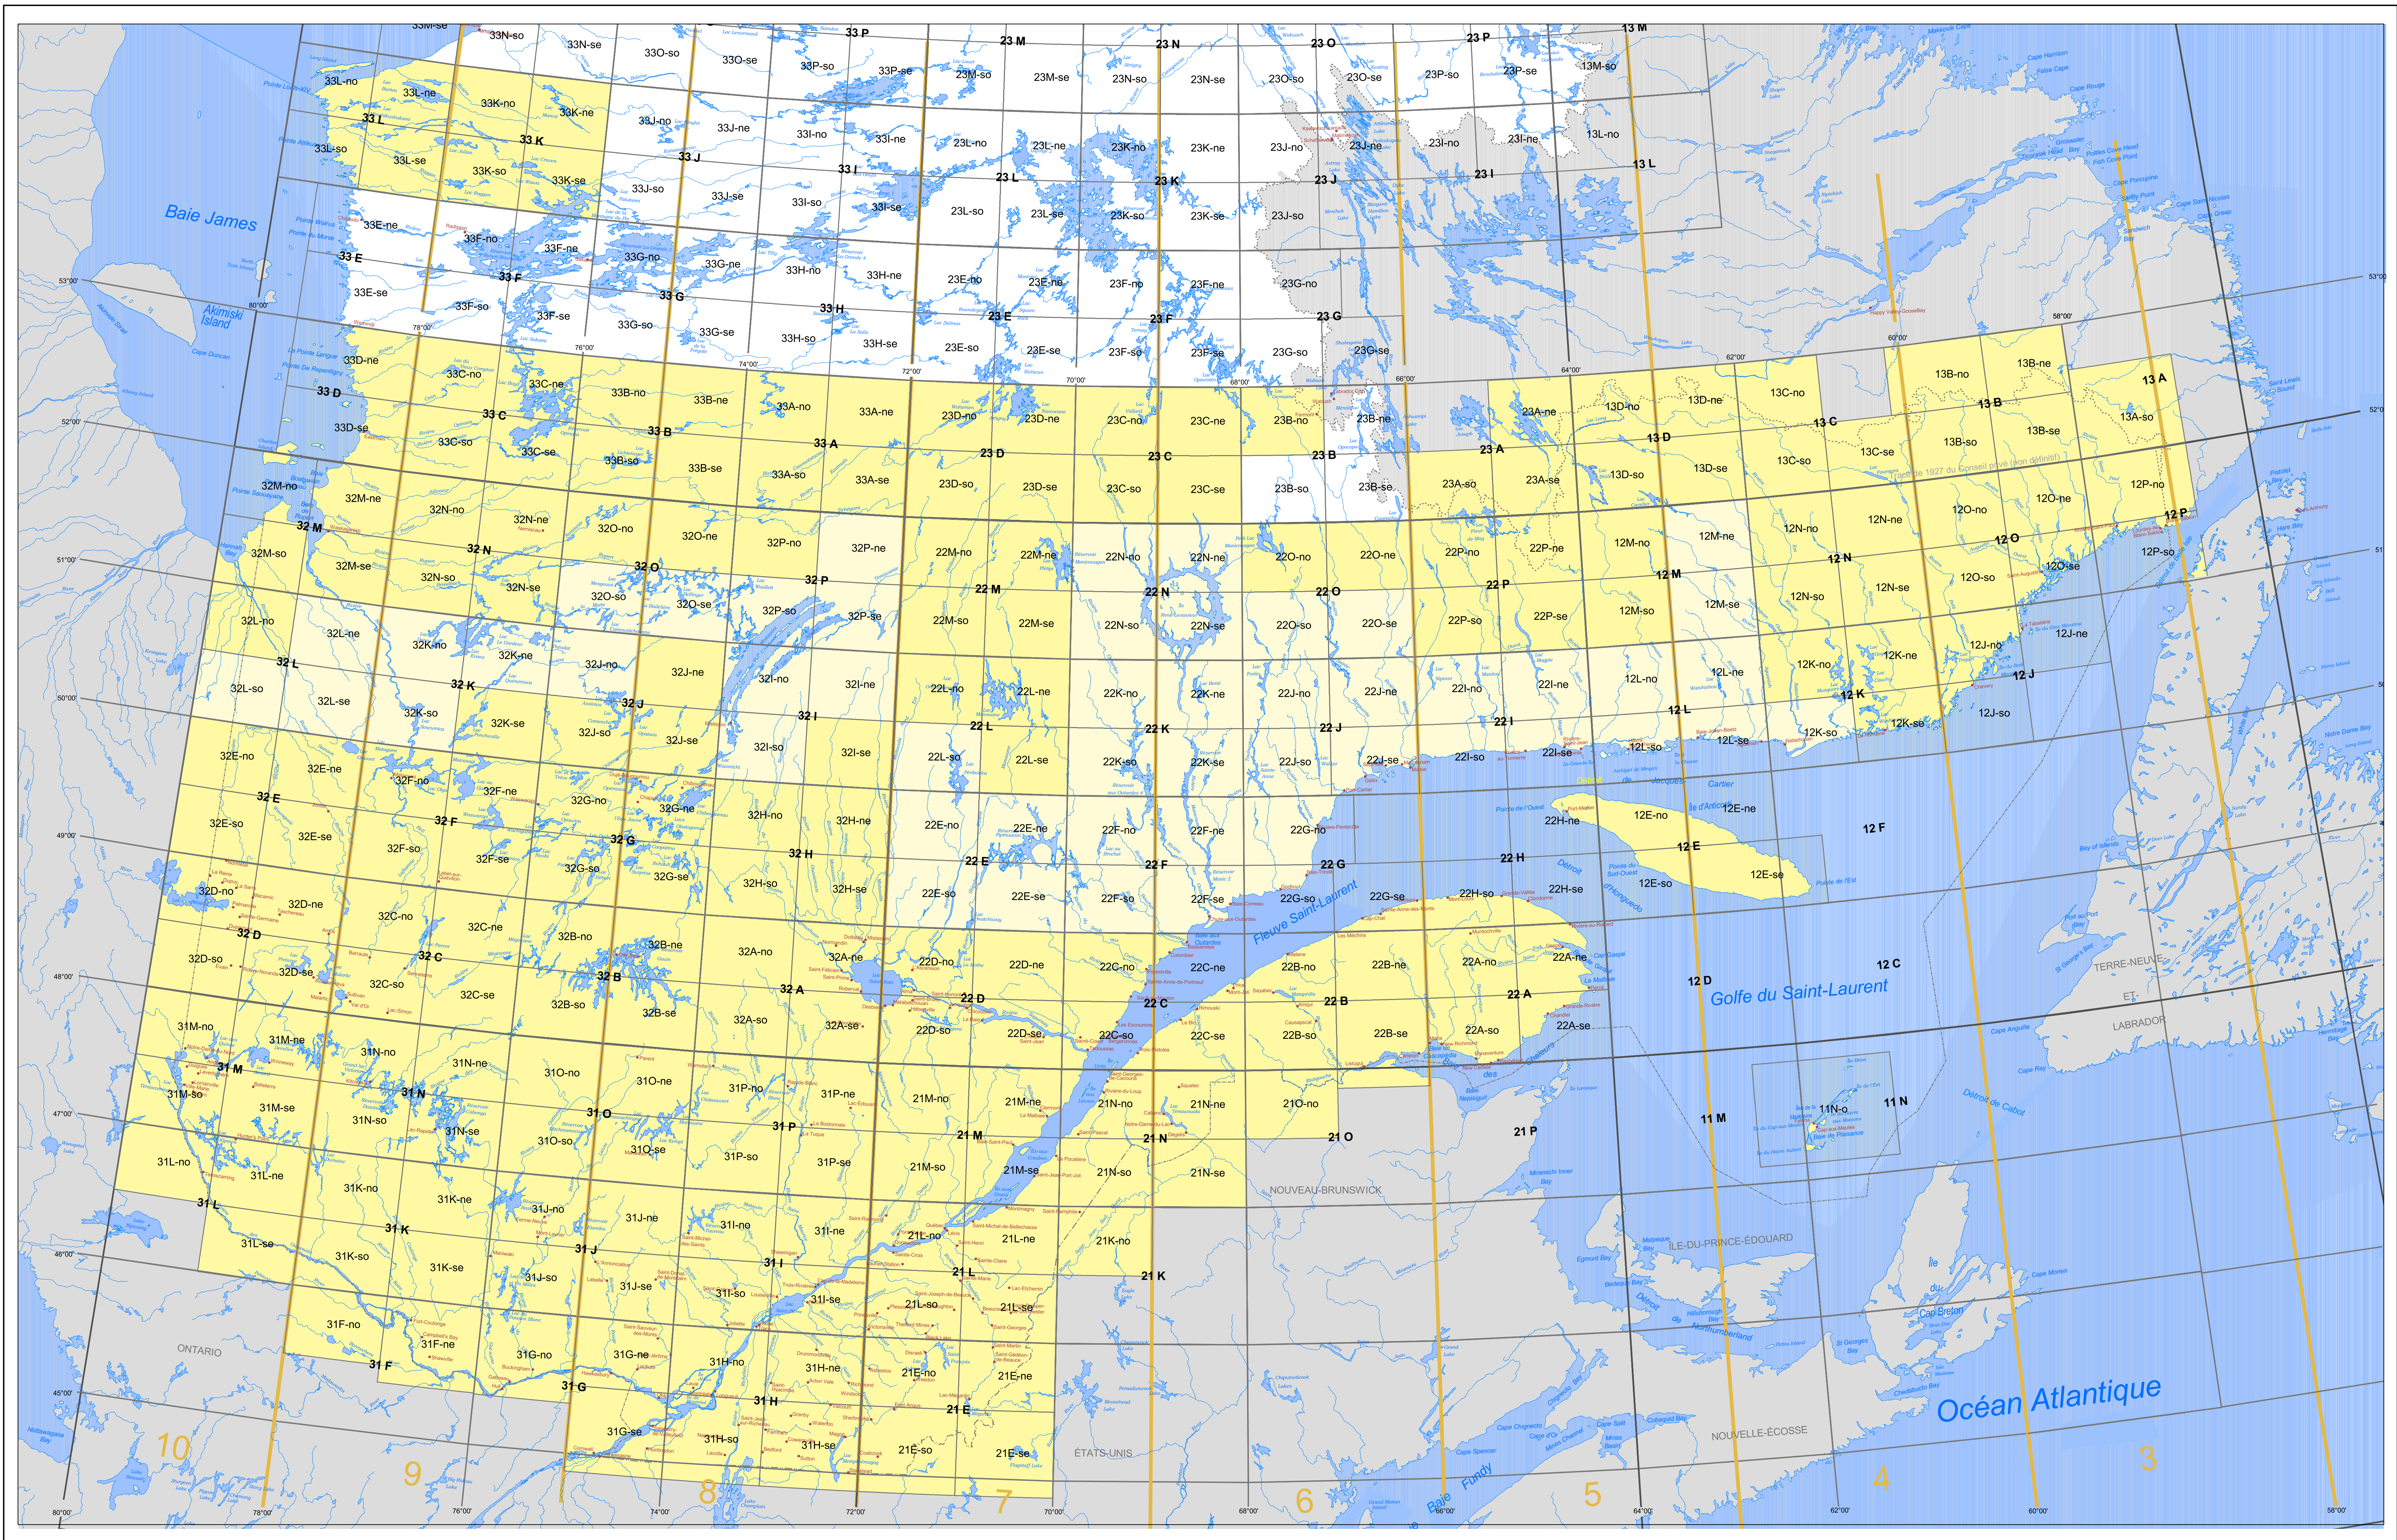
33M-se 33N-so 33N-se 33O-so 33O-se 33 P 33P-so 33P-se 23 M 23M-so 23M-se 23 N 23N-so 23N-se 23 O 23O-so 23O-se 23 P 23P-so 23P-se 13 M 13M-so

33L-no 33L-ne 33K-no 33K-ne 33J-no 33J-ne 33I-no 33I-ne 23L-no 23L-ne 23K-no 23K-ne 23J-no 23J-ne 23I-no 23I-ne 13L-no

33 L 33 K 33 J 33 I 23 L 23 K 23 J 23 I 13 L

33L-so 33L-se 33K-so 33K-se 33J-so 33J-se 33I-so 33I-se 23L-so 23L-se 23K-so 23K-se 23J-so

Baie James

33E-ne 33F-no 33F-ne 33G-no 33G-ne 33H-no 33H-ne 23E-no 23E-ne 23F-no 23F-ne 23G-no

33 E 33 F 33 G 33 H 23 E 23 F 23 G

33E-se 33F-so 33F-se 33G-so 33G-se 33H-so 33H-se 23E-so 23E-se 23F-so 23F-se 23G-so 23G-se

Akimiski Island

33D-ne 33C-no 33C-ne 33B-no 33B-ne 33A-no 33A-ne 23D-no 23D-ne 23C-no 23C-ne 23B-no 23B-ne 23A-ne 13D-no 13D-ne 13C-no 13B-no 13B-ne 13 A

33 D 33 C 33 B 33 A 23 D 23 C 23 B 23 A 13 D 13 C 13 B 13A-so

33D-se 33C-so 33C-se 33B-so 33B-se 33A-so 33A-se 23D-so 23D-se 23C-so 23C-se 23B-so 23B-se 23A-so 23A-se 13D-so 13D-se 13C-so 13C-se 13B-so 13B-se

Frontière de 1927 du Conseil privé (non définitif)

32M-no 32M-ne 32N-no 32N-ne 32O-no 32O-ne 32P-no 32P-ne 22M-no 22M-ne 22N-no 22N-ne 22O-no 22O-ne 22P-no 22P-ne 12M-no 12M-ne 12N-no 12N-ne 12O-no 12O-ne 12P-no

32 M 32 N 32 O 32 P 22 M 22 N 22 O 22 P 12 M 12 N 12 O 12 P

32M-so 32M-se 32N-so 32N-se 32O-so 32O-se 32P-so 32P-se 22M-so 22M-se 22N-so 22N-se 22O-so 22O-se 22P-so 22P-se 12M-so 12M-se 12N-so 12N-se 12O-so 12O-se 12P-so

32L-no 32L-ne 32K-no 32K-ne 32J-no 32J-ne 32I-no 32I-ne 22L-no 22L-ne 22K-no 22K-ne 22J-no 22J-ne 22I-no 22I-ne 12L-no 12L-ne 12K-no 12K-ne 12J-no 12J-ne

32 L 32 K 32 J 32 I 22 L 22 K 22 J 22 I 12 L 12 K 12 J

32L-so 32L-se 32K-so 32K-se 32J-so 32J-se 32I-so 32I-se 22L-so 22L-se 22K-so 22K-se 22J-so 22J-se 22I-so 22I-se 12L-so 12L-se 12K-so 12K-se 12J-so

Île d'Anticosti

32E-no 32E-ne 32F-no 32F-ne 32G-no 32G-ne 32H-no 32H-ne 22E-no 22E-ne 22F-no 22F-ne 22G-no 22H-ne 12E-no 12E-ne

32 E 32 F 32 G 32 H 22 E 22 F 22 G 22 H 12 E 12 F

32E-so 32E-se 32F-so 32F-se 32G-so 32G-se 32H-so 32H-se 22E-so 22E-se 22F-so 22F-se 22G-so 22G-se 22H-so 22H-se 12E-so 12E-se

Fleuve Saint-Laurent

Détroit d'Honguedo

32D-no 32D-ne 32C-no 32C-ne 32B-no 32B-ne 32A-no 32A-ne 22D-no 22D-ne 22C-no 22C-ne 22B-no 22B-ne 22A-no 22A-ne

32 D 32 C 32 B 32 A 22 D 22 C 22 B 22 A 12 D 12 C

32D-so 32D-se 32C-so 32C-se 32B-so 32B-se 32A-so 32A-se 22D-so 22D-se 22C-so 22C-se 22B-so 22B-se 22A-so 22A-se

Golfe du Saint-Laurent

TERRE-NEUVE-ET-LABRADOR

31M-no 31M-ne 31N-no 31N-ne 31O-no 31O-ne 31P-no 31P-ne 21M-no 21M-ne 21N-no 21N-ne 21O-no

31 M 31 N 31 O 31 P 21 M 21 N 21 O 21 P 11 M 11N-o 11 N

31M-so 31M-se 31N-so 31N-se 31O-so 31O-se 31P-so 31P-se 21M-so 21M-se 21N-so 21N-se

31L-no 31L-ne 31K-no 31K-ne 31J-no 31J-ne 31I-no 31I-ne 21L-no 21L-ne 21K-no

NOUVEAU-BRUNSWICK

31 L 31 K 31 J 31 I 21 L 21 K

31L-se 31K-so 31K-se 31J-so 31J-se 31I-so 31I-se 21L-so 21L-se

ÎLE-DU-PRINCE-ÉDOUARD

Détroit de Northumberland

Île du Cap-Breton

ONTARIO

31F-no 31F-ne 31G-no 31G-ne 31H-no 31H-ne 21E-no 21E-ne

31 F 31 G 31 H 21 E

31G-se 31H-so 31H-se 21E-so 21E-se

ÉTATS-UNIS

NOUVELLE-ÉCOSSE

Baie de Fundy

Océan Atlantique

10 9 8 7 6 5 4 3

80°00' 78°00' 76°00' 74°00' 72°00' 70°00' 68°00' 66°00' 64°00' 62°00' 60°00' 58°00'

53°00' 52°00' 51°00' 50°00' 49°00' 48°00' 47°00' 46°00' 45°00'